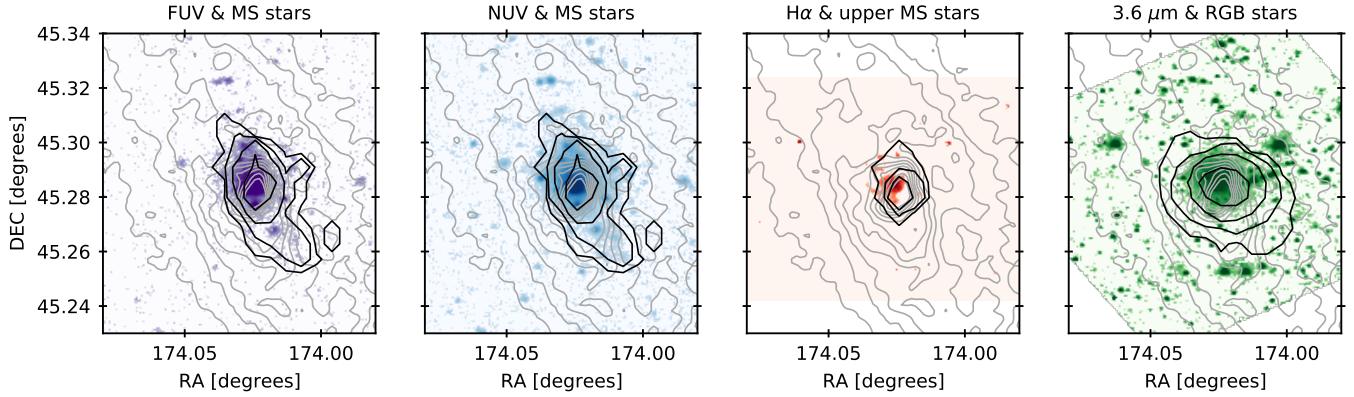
FUV & MS stars

NUV & MS stars

H$\alpha$ & upper MS stars

3.6 $\mu$m & RGB stars

DEC [degrees]

45.34
45.32
45.30
45.28
45.26
45.24

174.05 174.00
RA [degrees]

174.05 174.00
RA [degrees]

174.05 174.00
RA [degrees]

174.05 174.00
RA [degrees]